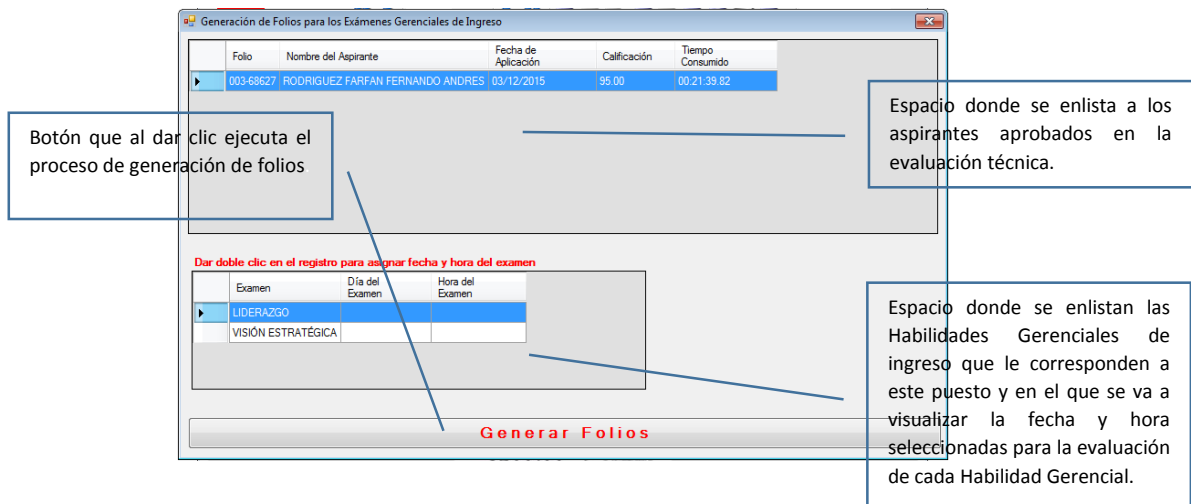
Generación de Folios para los Exámenes Gerenciales de Ingreso

| | Folio | Nombre del Aspirante | Fecha de Aplicación | Calificación | Tiempo Consumido |
|---|---|---|---|---|---|
| ▶ | 003-68627 | RODRIGUEZ FARFAN FERNANDO ANDRES | 03/12/2015 | 95.00 | 00:21:39.82 |

Espacio donde se enlista a los aspirantes aprobados en la evaluación técnica.

Botón que al dar clic ejecuta el proceso de generación de folios

Dar doble clic en el registro para asignar fecha y hora del examen

| | Examen | Día del Examen | Hora del Examen |
|---|---|---|---|
| ▶ | LIDERAZGO | | |
| | VISIÓN ESTRATÉGICA | | |

Espacio donde se enlistan las Habilidades Gerenciales de ingreso que le corresponden a este puesto y en el que se va a visualizar la fecha y hora seleccionadas para la evaluación de cada Habilidad Gerencial.

Generar Folios